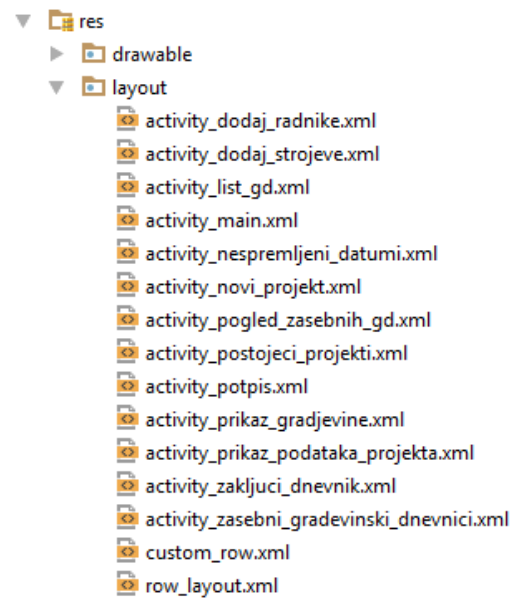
res
drawable
layout
activity_dodaj_radnike.xml
activity_dodaj_strojeve.xml
activity_list_gd.xml
activity_main.xml
activity_nespremljeni_datumi.xml
activity_novi_projekt.xml
activity_pogled_zasebnih_gd.xml
activity_postojeci_projekti.xml
activity_potpis.xml
activity_prikaz_gradjevine.xml
activity_prikaz_podataka_projekta.xml
activity_zakljuci_dnevnik.xml
activity_zasebni_gradevinski_dnevnici.xml
custom_row.xml
row_layout.xml